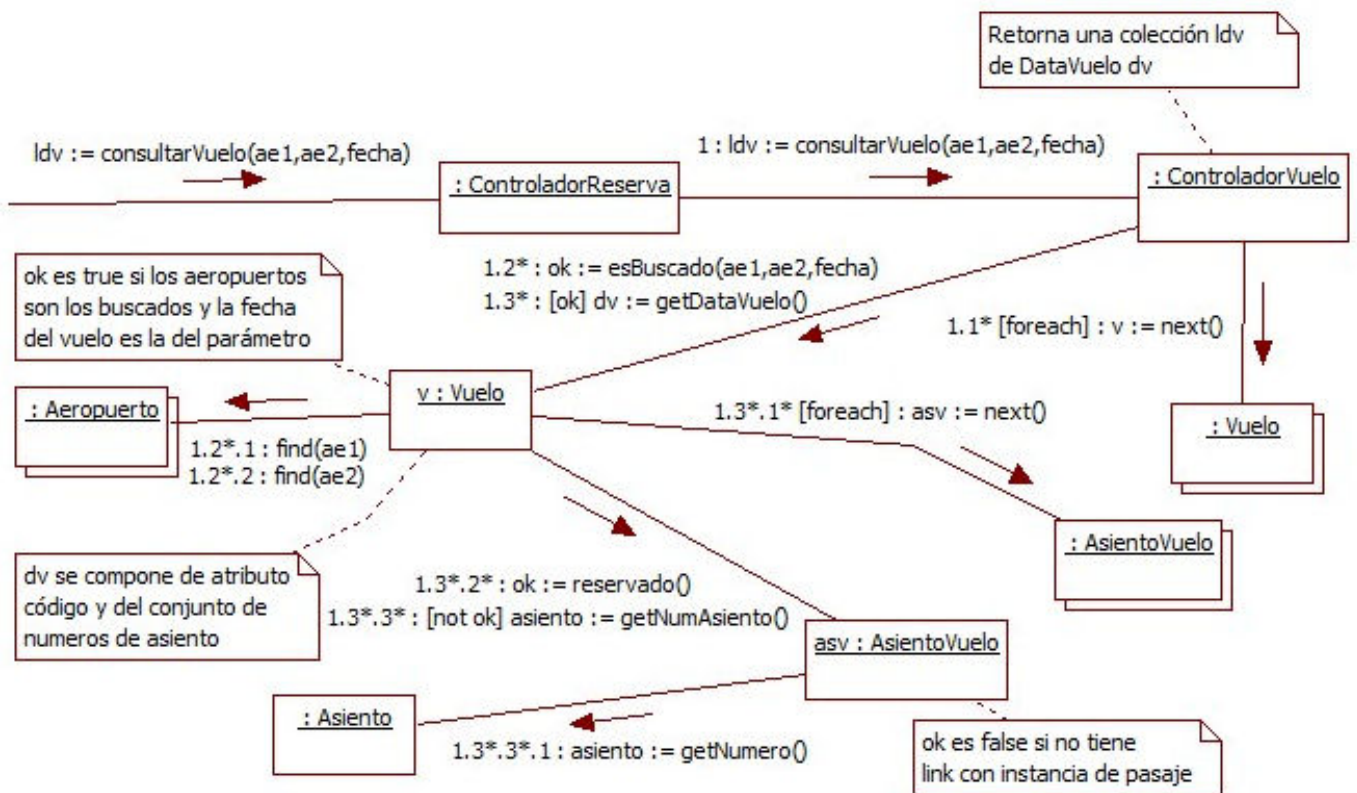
Retorna una colección ldv de DataVuelo dv

ldv := consultarVuelo(ae1,ae2,fecha)

: ControladorReserva

1 : ldv := consultarVuelo(ae1,ae2,fecha)

: ControladorVuelo

ok es true si los aeropuertos son los buscados y la fecha del vuelo es la del parámetro

1.2* : ok := esBuscado(ae1,ae2,fecha)
1.3* : [ok] dv := getDataVuelo()

1.1* [foreach] : v := next()

: Aeropuerto

v : Vuelo

1.3*.1* [foreach] : asv := next()

: Vuelo

1.2*.1 : find(ae1)
1.2*.2 : find(ae2)

: AsientoVuelo

dv se compone de atributo código y del conjunto de numeros de asiento

1.3*.2* : ok := reservado()
1.3*.3* : [not ok] asiento := getNumAsiento()

asv : AsientoVuelo

: Asiento

1.3*.3*.1 : asiento := getNumero()

ok es false si no tiene link con instancia de pasaje